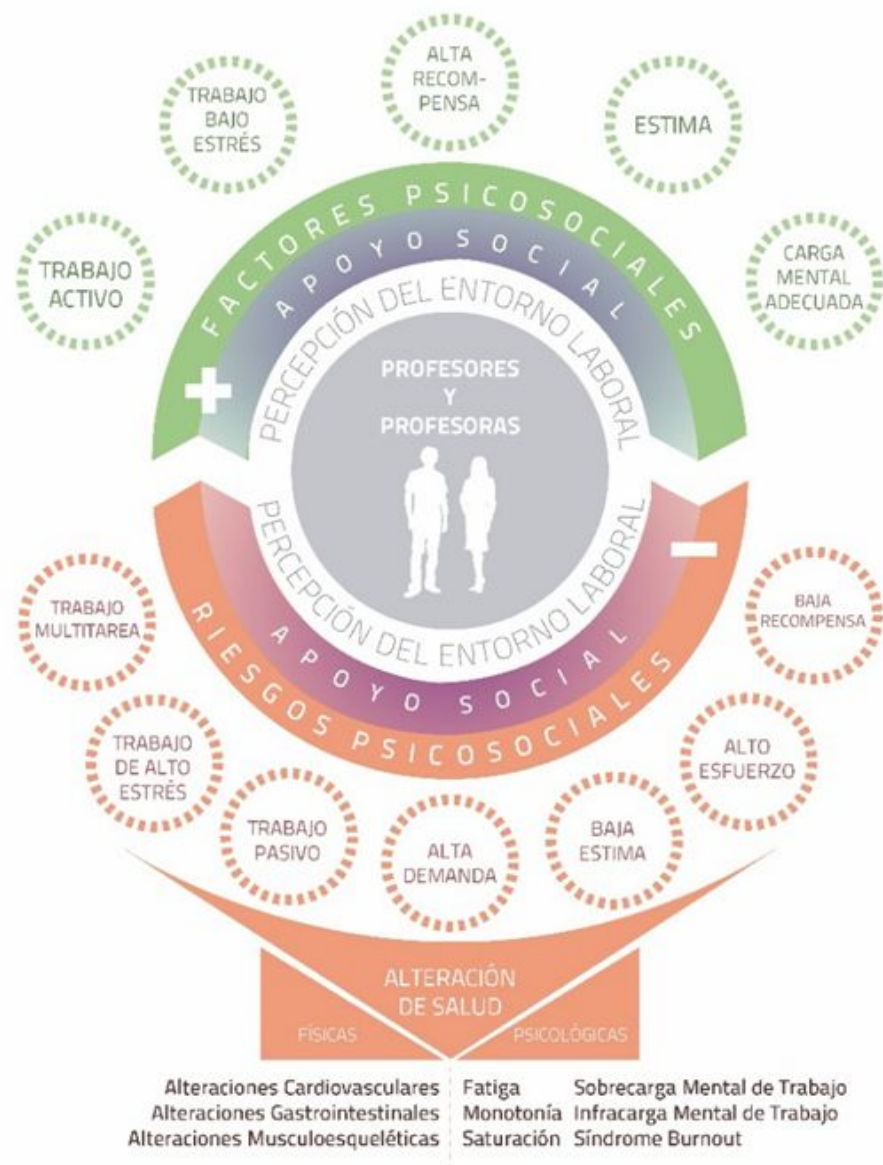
ALTA RECOMPENSA

TRABAJO BAJO ESTRÉS

ESTIMA

TRABAJO ACTIVO

CARGA MENTAL ADECUADA

FACTORES PSICOSOCIALES

APOYO SOCIAL

PERCEPCIÓN DEL ENTORNO LABORAL

+

PROFESORES Y PROFESORAS

PERCEPCIÓN DEL ENTORNO LABORAL

−

APOYO SOCIAL

RIESGOS PSICOSOCIALES

TRABAJO MULTITAREA

BAJA RECOMPENSA

TRABAJO DE ALTO ESTRÉS

ALTO ESFUERZO

TRABAJO PASIVO

ALTA DEMANDA

BAJA ESTIMA

ALTERACIÓN DE SALUD

FÍSICAS

PSICOLÓGICAS

Alteraciones Cardiovasculares
Alteraciones Gastrointestinales
Alteraciones Musculoesqueléticas

Fatiga
Monotonía
Saturación

Sobrecarga Mental de Trabajo
Infracarga Mental de Trabajo
Síndrome Burnout